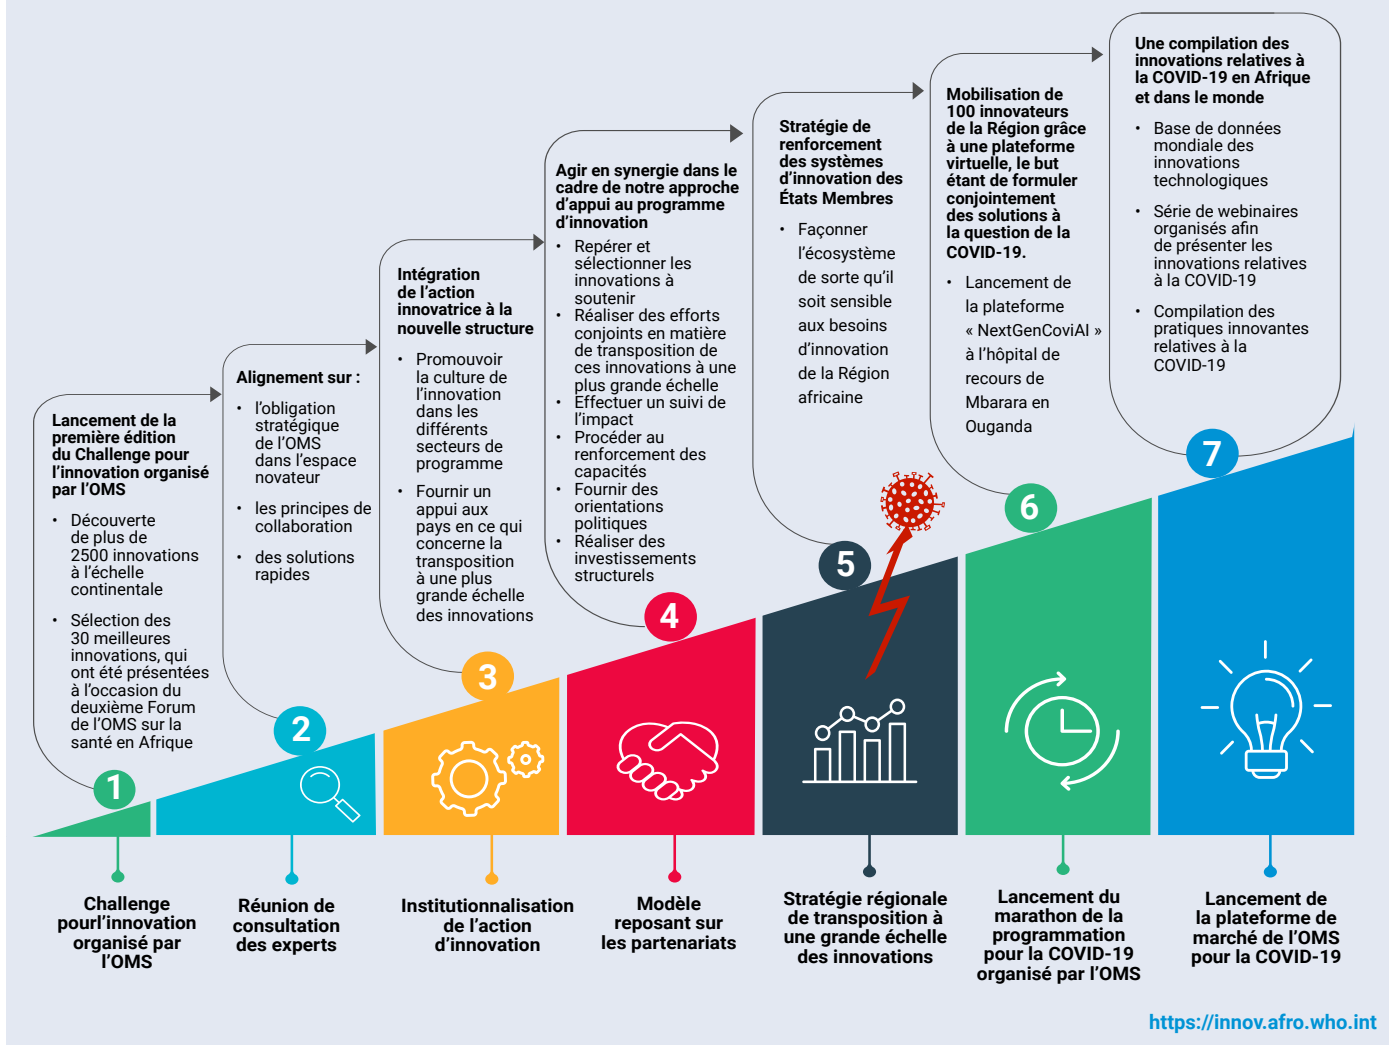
Lancement de la première édition du Challenge pour l'innovation organisé par l'OMS

• Découverte de plus de 2500 innovations à l'échelle continentale

• Sélection des 30 meilleures innovations, qui ont été présentées à l'occasion du deuxième Forum de l'OMS sur la santé en Afrique

Alignement sur :

• l'obligation stratégique de l'OMS dans l'espace novateur

• les principes de collaboration

• des solutions rapides

Intégration de l'action innovatrice à la nouvelle structure

• Promouvoir la culture de l'innovation dans les différents secteurs de programme

• Fournir un appui aux pays en ce qui concerne la transposition à une plus grande échelle des innovations

Agir en synergie dans le cadre de notre approche d'appui au programme d'innovation

• Repérer et sélectionner les innovations à soutenir
• Réaliser des efforts conjoints en matière de transposition de ces innovations à une plus grande échelle
• Effectuer un suivi de l'impact
• Procéder au renforcement des capacités
• Fournir des orientations politiques
• Réaliser des investissements structurels

Stratégie de renforcement des systèmes d'innovation des États Membres

• Façonner l'écosystème de sorte qu'il soit sensible aux besoins d'innovation de la Région africaine

Mobilisation de 100 innovateurs de la Région grâce à une plateforme virtuelle, le but étant de formuler conjointement des solutions à la question de la COVID-19.

• Lancement de la plateforme « NextGenCoviAI » à l'hôpital de recours de Mbarara en Ouganda

Une compilation des innovations relatives à la COVID-19 en Afrique et dans le monde

• Base de données mondiale des innovations technologiques

• Série de webinaires organisés afin de présenter les innovations relatives à la COVID-19

• Compilation des pratiques innovantes relatives à la COVID-19

1 2 3 4 5 6 7

Challenge pourl'innovation organisé par l'OMS

Réunion de consultation des experts

Institutionnalisation de l'action d'innovation

Modèle reposant sur les partenariats

Stratégie régionale de transposition à une grande échelle des innovations

Lancement du marathon de la programmation pour la COVID-19 organisé par l'OMS

Lancement de la plateforme de marché de l'OMS pour la COVID-19

https://innov.afro.who.int